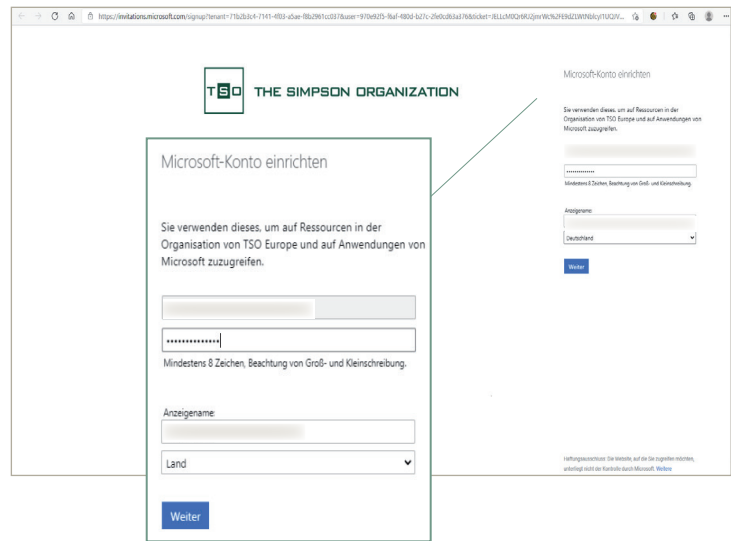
https://invitations.microsoft.com/signup?tenant=71b2b3c4-7141-4f03-a5ae-f8b2961cc037&user=970e92f5-f6af-480d-b27c-2fe0cd63ad76&ticket=JELLcM0Qr6RJZjmrWc%2FE9dZLWtNblcylTUQiV...

TSO THE SIMPSON ORGANIZATION

Microsoft-Konto einrichten

Sie verwenden dieses, um auf Ressourcen in der Organisation von TSO Europe und auf Anwendungen von Microsoft zuzugreifen.

••••••••••••••

Mindestens 8 Zeichen, Beachtung von Groß- und Kleinschreibung.

Anzeigename

Land

Weiter

Microsoft-Konto einrichten

Sie verwenden dieses, um auf Ressourcen in der Organisation von TSO Europe und auf Anwendungen von Microsoft zuzugreifen.

••••••••••••••

Mindestens 8 Zeichen, Beachtung von Groß- und Kleinschreibung.

Anzeigename

Deutschland

Weiter

Haftungsausschluss: Die Website, auf die Sie zugreifen möchten, unterliegt nicht der Kontrolle durch Microsoft. Weitere